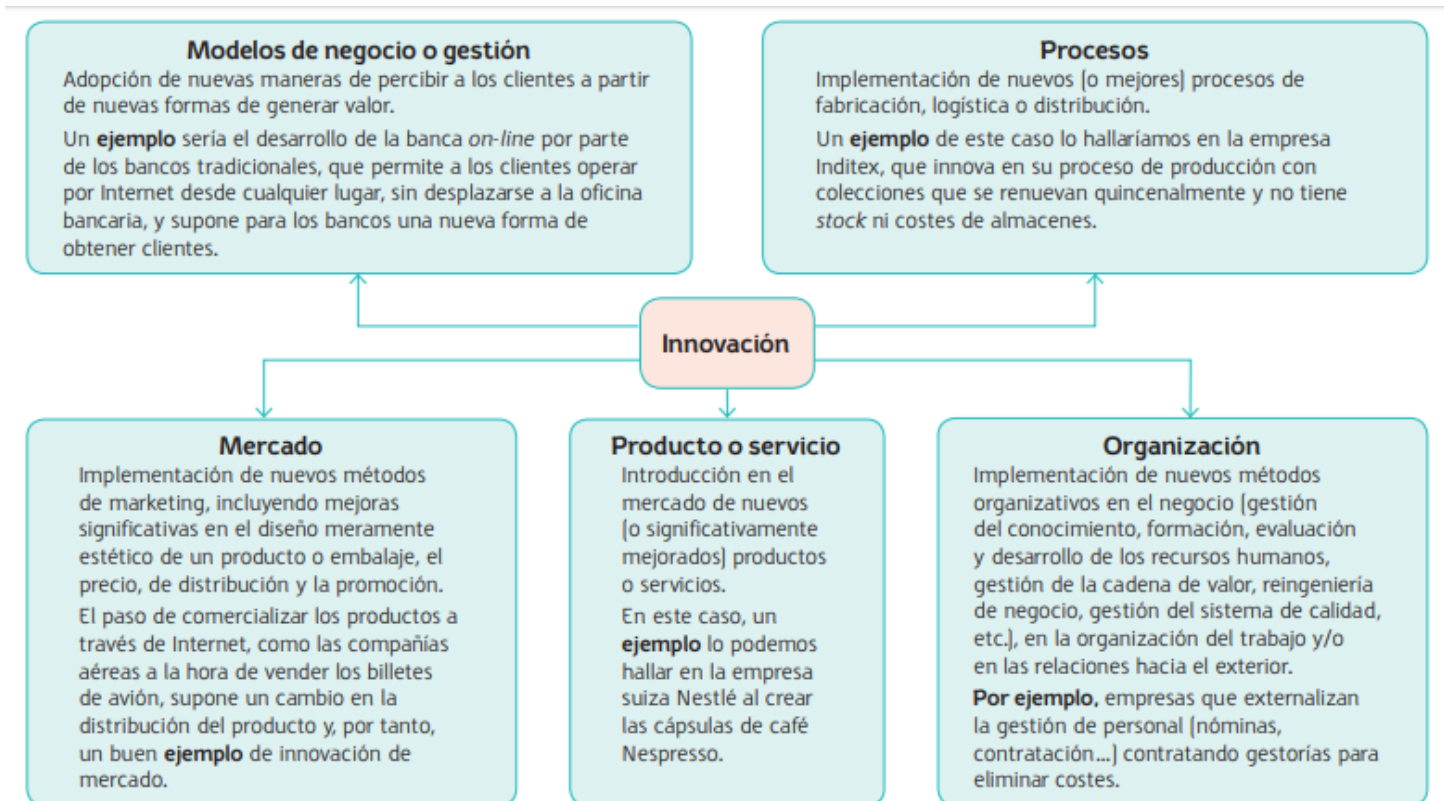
Modelos de negocio o gestión

Adopción de nuevas maneras de percibir a los clientes a partir de nuevas formas de generar valor.

Un ejemplo sería el desarrollo de la banca on-line por parte de los bancos tradicionales, que permite a los clientes operar por Internet desde cualquier lugar, sin desplazarse a la oficina bancaria, y supone para los bancos una nueva forma de obtener clientes.

Procesos

Implementación de nuevos (o mejores) procesos de fabricación, logística o distribución.

Un ejemplo de este caso lo hallaríamos en la empresa Inditex, que innova en su proceso de producción con colecciones que se renuevan quincenalmente y no tiene stock ni costes de almacenes.

Innovación

Mercado

Implementación de nuevos métodos de marketing, incluyendo mejoras significativas en el diseño meramente estético de un producto o embalaje, el precio, de distribución y la promoción.

El paso de comercializar los productos a través de Internet, como las compañías aéreas a la hora de vender los billetes de avión, supone un cambio en la distribución del producto y, por tanto, un buen ejemplo de innovación de mercado.

Producto o servicio

Introducción en el mercado de nuevos (o significativamente mejorados) productos o servicios.

En este caso, un ejemplo lo podemos hallar en la empresa suiza Nestlé al crear las cápsulas de café Nespresso.

Organización

Implementación de nuevos métodos organizativos en el negocio (gestión del conocimiento, formación, evaluación y desarrollo de los recursos humanos, gestión de la cadena de valor, reingeniería de negocio, gestión del sistema de calidad, etc.), en la organización del trabajo y/o en las relaciones hacia el exterior.

Por ejemplo, empresas que externalizan la gestión de personal (nóminas, contratación...) contratando gestorías para eliminar costes.